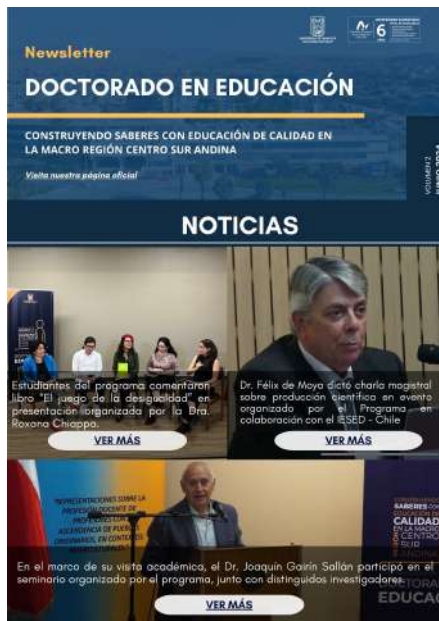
Newsletter

DOCTORADO EN EDUCACIÓN

CONSTRUYENDO SABERES CON EDUCACIÓN DE CALIDAD EN LA MACRO REGIÓN CENTRO SUR ANDINA

Visita nuestra página oficial

VOLUMEN 2
JUNIO 2024

NOTICIAS

Estudiantes del programa comentaron libro "El juego de la desigualdad" en presentación organizada por la Dra. Roxana Chiappa.

VER MÁS

Dr. Félix de Moya dictó charla magistral sobre producción científica en evento organizado por el Programa en colaboración con el IESED - Chile

VER MÁS

REPRESENTACIONES SOBRE LA PROFESIÓN DOCENTE DE PROFESORES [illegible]

En el marco de su visita académica, el Dr. Joaquín Gairín Sallán participó en el seminario organizado por el programa, junto con distinguidos investigadores.

VER MÁS

SABERES CON EDUCACIÓN DE CALIDAD EN LA MACRO CENTRO SUR ANDINA

DOCTORADO EDUCACIÓ